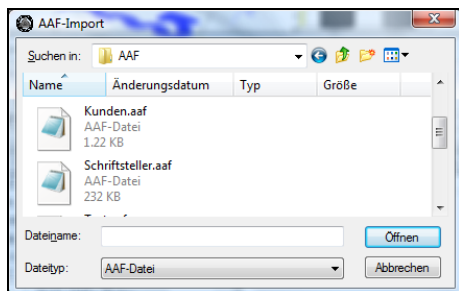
AAF-Import

Suchen in: AAF

| Name | Änderungsdatum | Typ | Größe |
|---|---|---|---|
| Kunden.aaf AAF-Datei 1.22 KB | | | |
| Schriftsteller.aaf AAF-Datei 232 KB | | | |

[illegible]

Dateiname: Öffnen

Dateityp: AAF-Datei Abbrechen